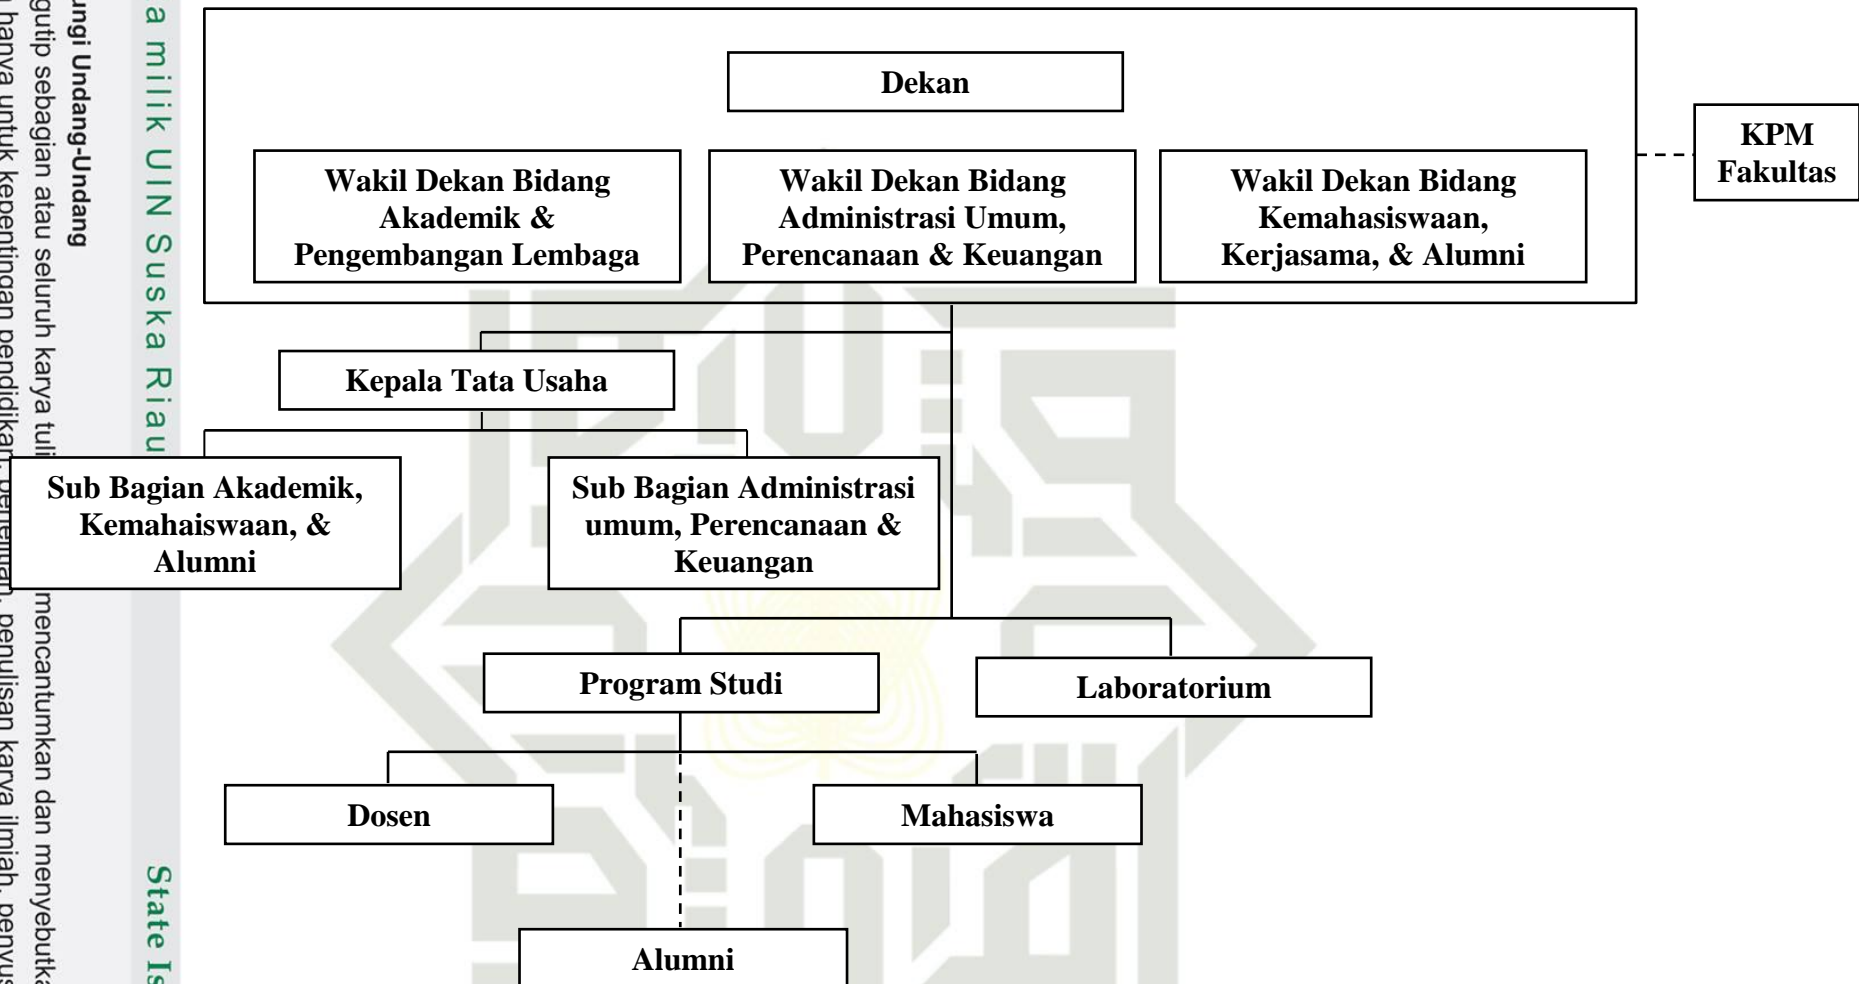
Dekan

Wakil Dekan Bidang Akademik & Pengembangan Lembaga

Wakil Dekan Bidang Administrasi Umum, Perencanaan & Keuangan

Wakil Dekan Bidang Kemahasiswaan, Kerjasama, & Alumni

KPM Fakultas

Kepala Tata Usaha

Sub Bagian Akademik, Kemahaiswaan, & Alumni

Sub Bagian Administrasi umum, Perencanaan & Keuangan

Program Studi

Laboratorium

Dosen

Mahasiswa

Alumni

a milik UIN Suska Riau

State Is

ungi Undang-Undang
gutip sebagian atau seluruh karya tul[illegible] mencantumkan dan menyebutka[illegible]
hanya untuk kepentingan pendidikan, penelitian, penulisan karya ilmiah, penyus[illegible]